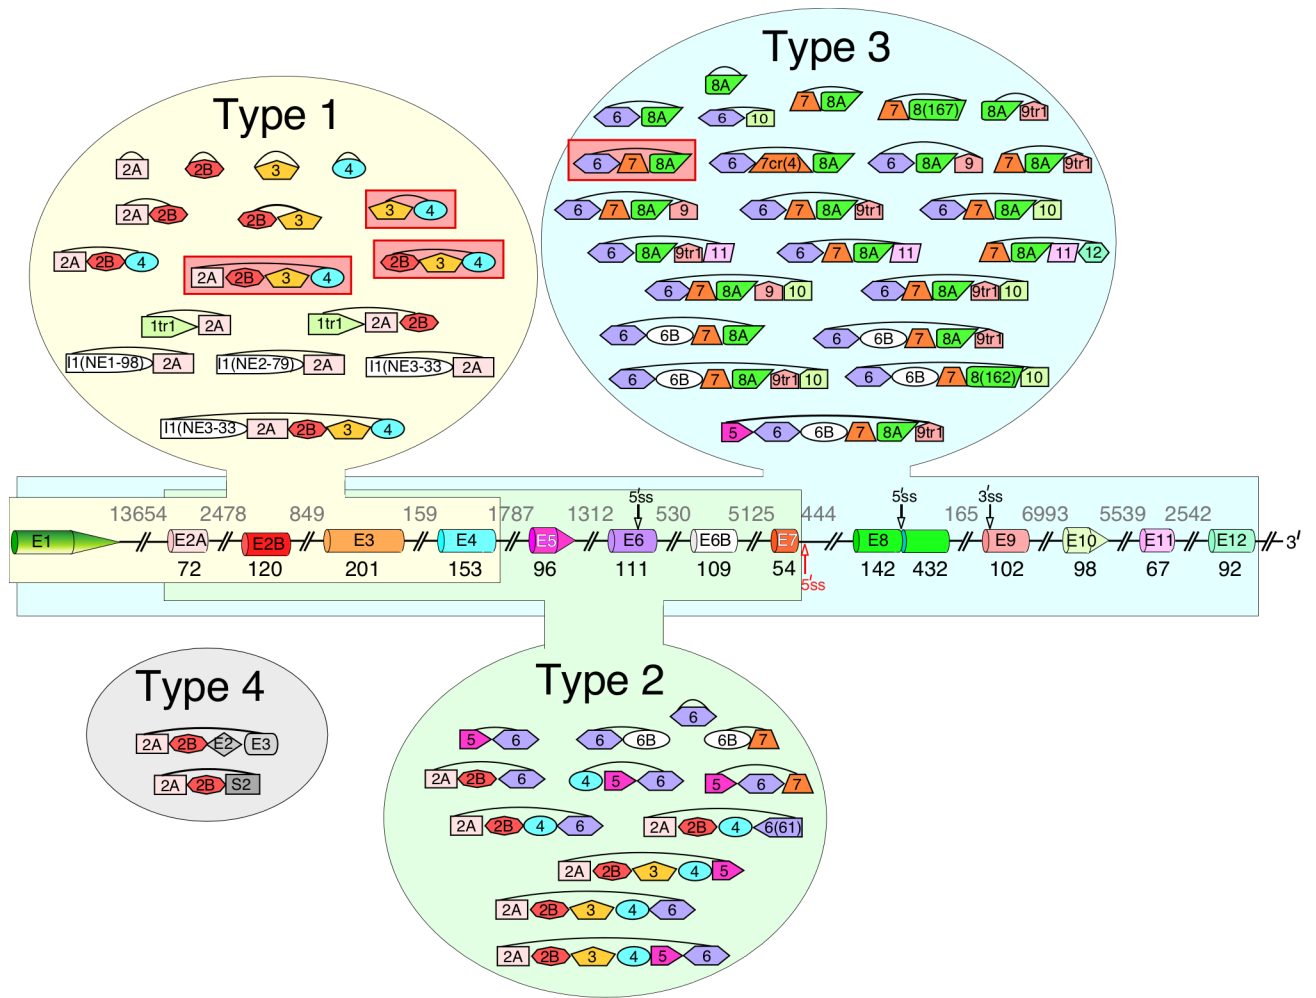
Type 1

2A 2B 3 4

2A 2B

2B 3

3 4

2A 2B 4

2A 2B 3 4

2B 3 4

1tr1 2A

1tr1 2A 2B

I1(NE1-98) 2A

I1(NE2-79) 2A

I1(NE3-33 2A

I1(NE3-33 2A 2B 3 4

Type 3

8A

6 8A

6 10

7 8A

7 8(167)

8A 9tr1

6 7 8A

6 7cr(4) 8A

6 8A 9

7 8A 9tr1

6 7 8A 9

6 7 8A 9tr1

6 7 8A 10

6 8A 9tr1 11

6 7 8A 11

7 8A 11 12

6 7 8A 9 10

6 7 8A 9tr1 10

6 6B 7 8A

6 6B 7 8A 9tr1

6 6B 7 8A 9tr1 10

6 6B 7 8(162) 10

5 6 6B 7 8A 9tr1

13654 2478 849 159 1787 1312 5′ss 530 5125 444 5′ss 165 3′ss 6993 5539 2542

E1 E2A E2B E3 E4 E5 E6 E6B E7 E8 E9 E10 E11 E12 3′

72 120 201 153 96 111 109 54 142 432 102 98 67 92

5′ss

Type 4

2A 2B E2 E3

2A 2B S2

Type 2

6

5 6

6 6B

6B 7

2A 2B 6

4 5 6

5 6 7

2A 2B 4 6

2A 2B 4 6(61)

2A 2B 3 4 5

2A 2B 3 4 6

2A 2B 3 4 5 6